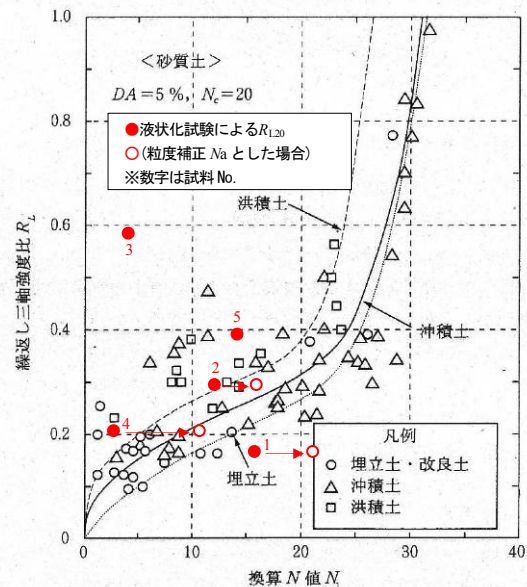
<砂質土>

$DA = 5\%$, $N_c = 20$

● 液状化試験による$R_{L20}$
○(粒度補正 $Na$ とした場合)
※数字は試料No.

洪積土

沖積土

埋立土

凡例
○ 埋立土・改良土
△ 沖積土
□ 洪積土

3
5
2
4
1

繰返し三軸強度比 $R_L$

1.0
0.8
0.6
0.4
0.2
0

0
10
20
30
40

換算 $N$ 値 $N_1$